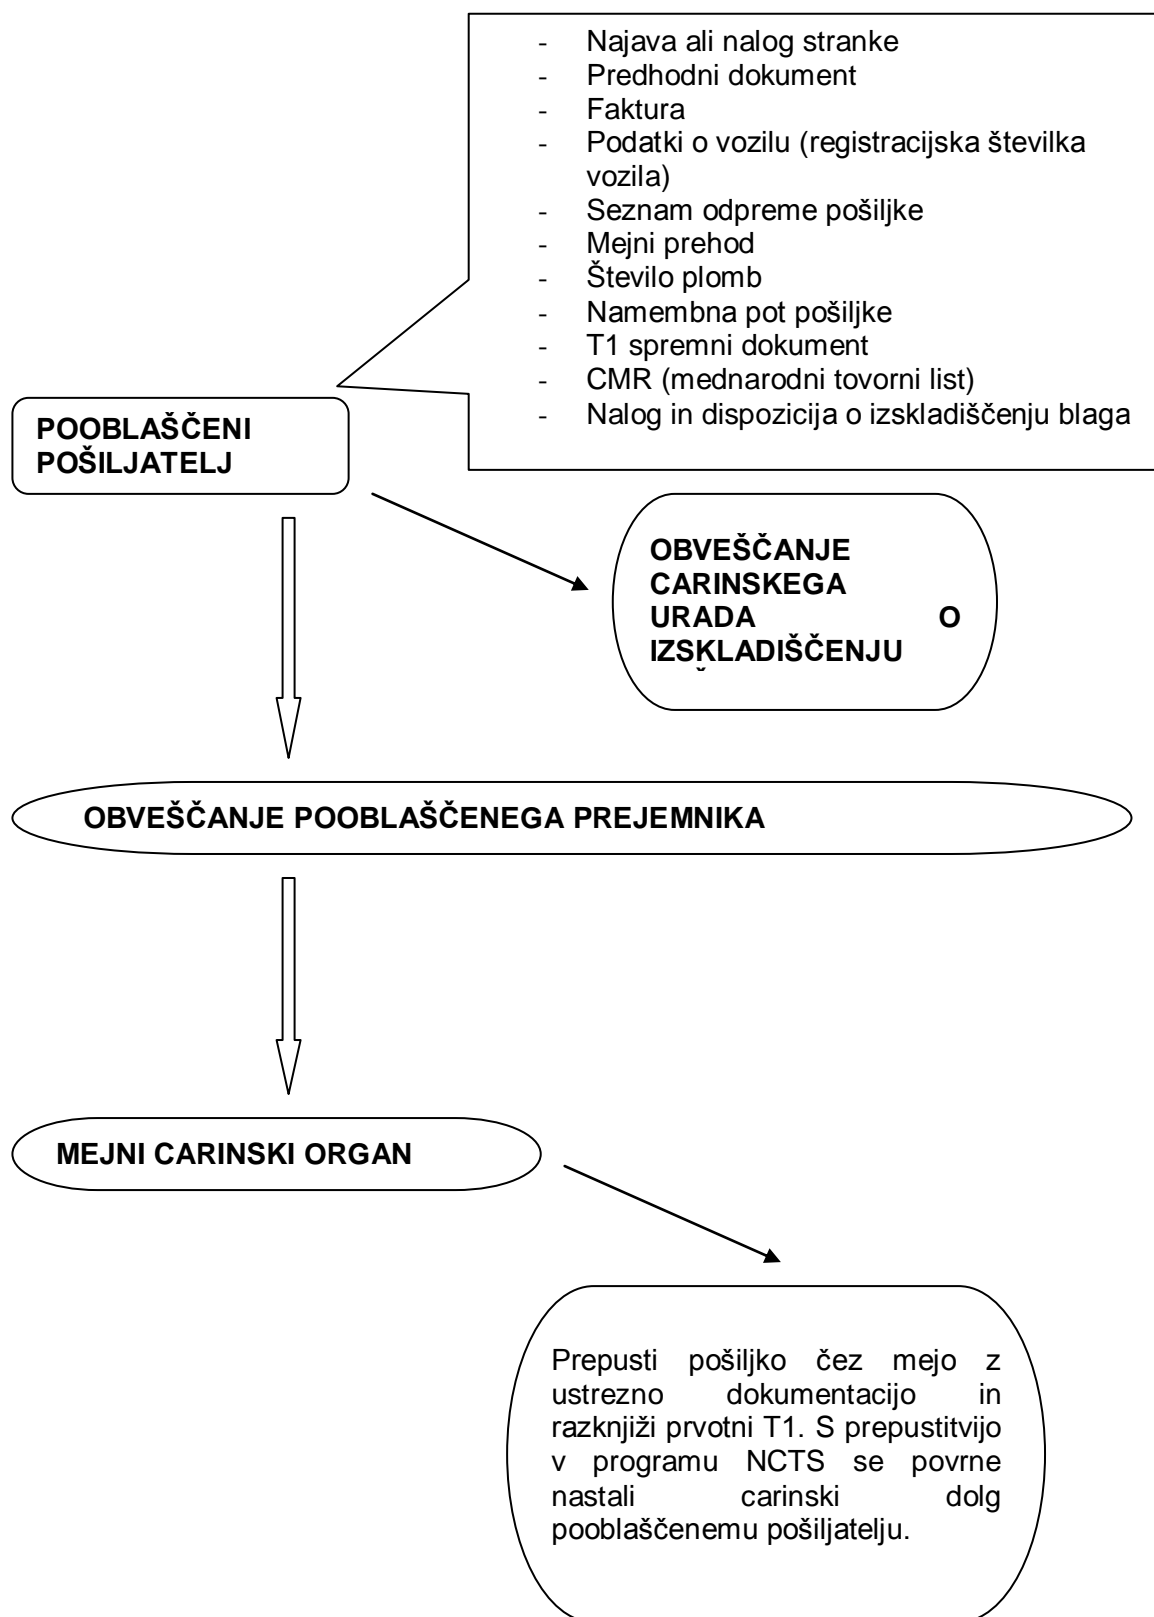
- Najava ali nalog stranke
- Predhodni dokument
- Faktura
- Podatki o vozilu (registracijska številka vozila)
- Seznam odpreme pošiljke
- Mejni prehod
- Število plomb
- Namembna pot pošiljke
- T1 spremni dokument
- CMR (mednarodni tovorni list)
- Nalog in dispozicija o izskladiščenju blaga

POOBLAŠČENI POŠILJATELJ

OBVEŠČANJE CARINSKEGA URADA O IZSKLADIŠČENJU

OBVEŠČANJE POOBLAŠČENEGA PREJEMNIKA

MEJNI CARINSKI ORGAN

Prepusti pošiljko čez mejo z ustrezno dokumentacijo in razknjiži prvotni T1. S prepustitvijo v programu NCTS se povrne nastali carinski dolg pooblaščenemu pošiljatelju.